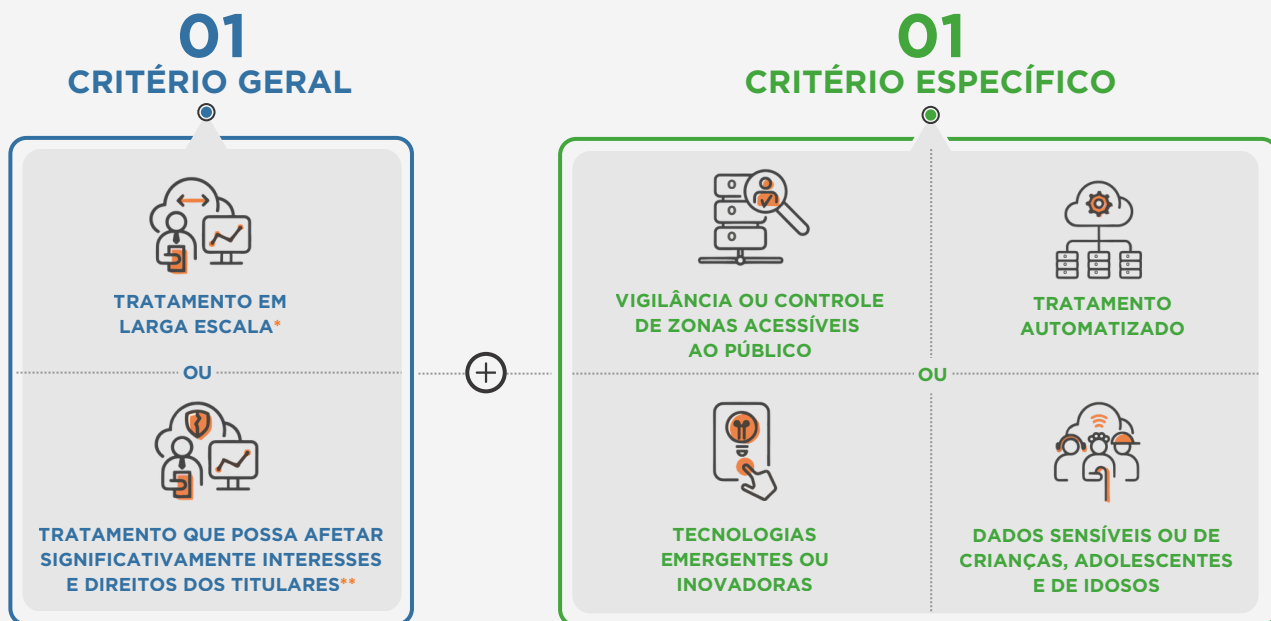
01
CRITÉRIO GERAL

TRATAMENTO EM LARGA ESCALA*

OU

TRATAMENTO QUE POSSA AFETAR SIGNIFICATIVAMENTE INTERESSES E DIREITOS DOS TITULARES**

01
CRITÉRIO ESPECÍFICO

VIGILÂNCIA OU CONTROLE DE ZONAS ACESSÍVEIS AO PÚBLICO

TRATAMENTO AUTOMATIZADO

OU

TECNOLOGIAS EMERGENTES OU INOVADORAS

DADOS SENSÍVEIS OU DE CRIANÇAS, ADOLESCENTES E DE IDOSOS